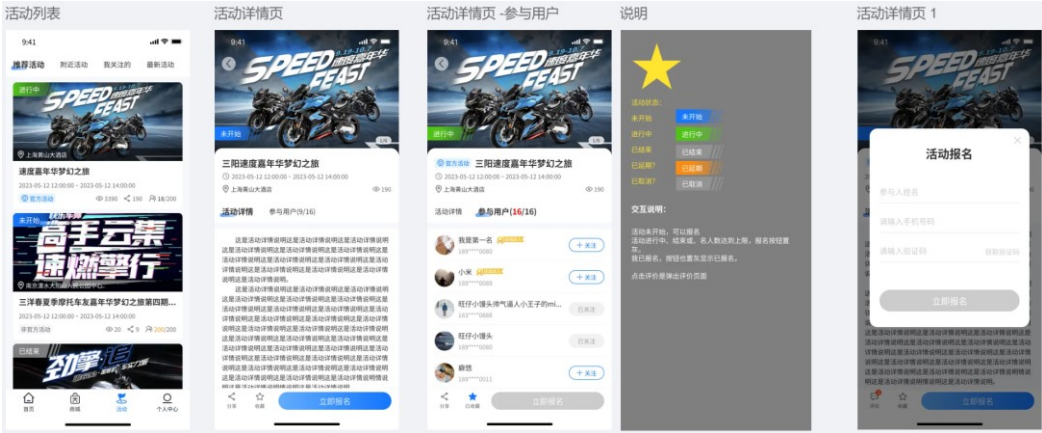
活动列表

9:41

推荐活动 附近活动 我关注的 最新活动

进行中

SPEED FEAST

上海黄山大酒店

速度嘉年华梦幻之旅

2023-05-12 12:00:00 ~ 2023-05-12 14:00:00

官方活动 3390 190 16/200

未开始

高手云集 速燃擎行

南京浩本大酒店

三洋春夏季摩托车友嘉年华梦幻之旅第四期...

张哲沉活动 20 5 200/200

已结束

劲擎

首页 商城 活动 个人中心

活动详情页

9:41

SPEED FEAST

未开始

1/6

三阳速度嘉年华梦幻之旅

2023-05-12 12:00:00 ~ 2023-05-12 14:00:00

上海黄山大酒店 190

活动详情 参与用户(9/16)

这是活动详情说明这是活动详情说明这是活动详情说明这是活动详情说明这是活动详情说明这是活动详情说明这是活动详情说明这是活动详情说明这是活动详情说明这是活动详情说明这是活动详情说明这是活动详情说明这是活动详情说明。

这是活动详情说明这是活动详情说明这是活动详情说明这是活动详情说明这是活动详情说明这是活动详情说明这是活动详情说明这是活动详情说明这是活动详情说明这是活动详情说明这是活动详情说明这是活动详情说明这是活动详情说明这是活动详情说明这是活动详情说明这是活动详情说明这是活动详情说明这是活动详情说明这是活动详情说明这是活动详情说明。

分享 收藏 立即报名

活动详情页 -参与用户

9:41

SPEED FEAST

进行中

1/6

官方活动 三阳速度嘉年华梦幻之旅

2023-05-12 12:00:00 ~ 2023-05-12 14:00:00

上海黄山大酒店 190

活动详情 参与用户(16/16)

我是第一名 189****0088 + 关注

小米 189****0088 + 关注

旺仔小馒头帅气逼人小王子的mi... 189****0088 已关注

旺仔小馒头 189****0088 已关注

麻慧 189****0011 + 关注

分享 已收藏 已报名

说明

活动状态:

未开始 未开始

进行中 进行中

已结束 已结束

已延期? 已延期

已取消? 已取消

交互说明:

活动未开始,可以报名
活动进行中,结束或,名人数达到上限,报名按钮置灰。
我已报名,按钮也置灰显示已报名。

点击评价是弹出评价页面

活动详情页 1

活动报名

参与人姓名

请输入手机号码

请输入验证码 获取验证码

立即报名

这是活动详情说明这是活动详情说明这是活动详情说明这是活动详情说明这是活动详情说明这是活动详情说明这是活动详情说明这是活动详情说明。

评论 收藏 立即报名